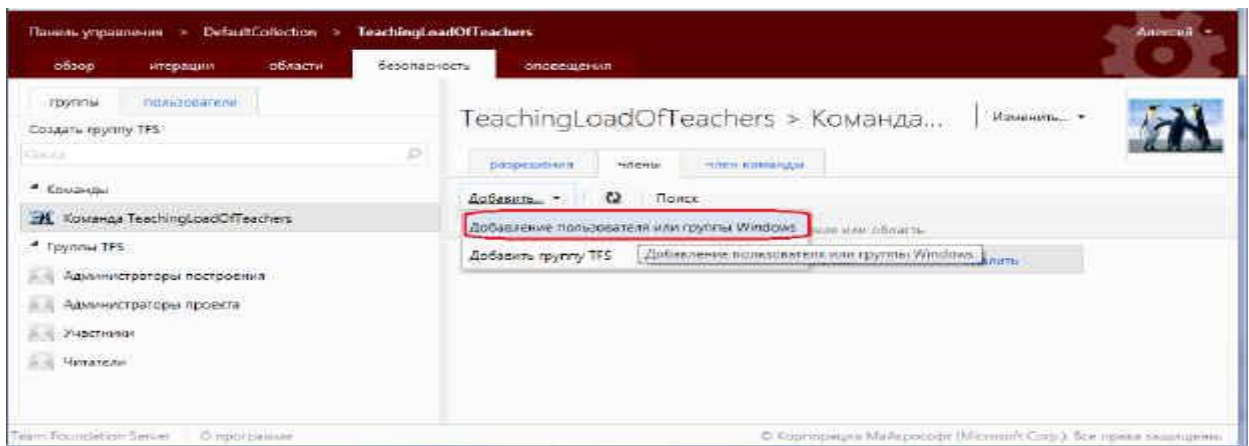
Панель управления > DefaultCollection > TeachingLoadOfTeachers

Алексей ▾

обзор итерации области безопасность оповещения

группы пользователи

Создать группу TFS

Поиск

◢ Команды

Команда TeachingLoadOfTeachers

◢ Группы TFS

Администраторы построения

Администраторы проекта

Участники

Читатели

TeachingLoadOfTeachers > Команда...

Изменить... ▾

разрешения члены член команда

Добавить... ▾ Поиск

Добавление пользователя или группы Windows

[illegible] или область

Добавить группу TFS

Добавление пользователя или группы Windows

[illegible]лить

Team Foundation Server | О программе

© Корпорация Майкрософт (Microsoft Corp.). Все права защищены.